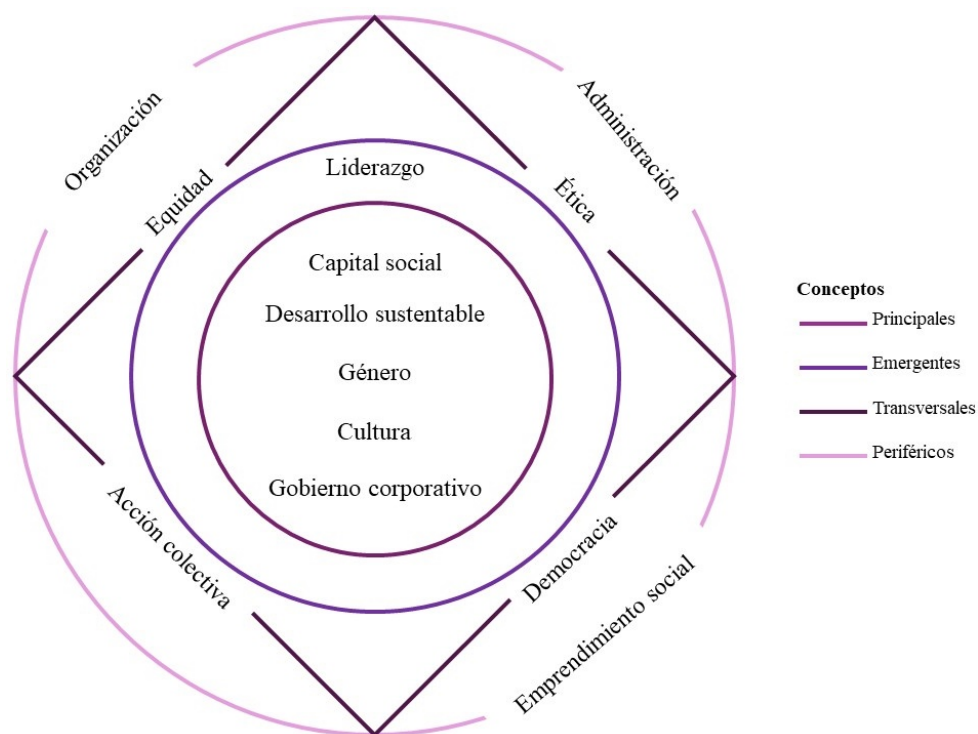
Organización

Administración

Equidad

Liderazgo

Ética

Capital social

Desarrollo sustentable

Género

Cultura

Gobierno corporativo

Acción colectiva

Democracia

Emprendimiento social

Conceptos
Principales
Emergentes
Transversales
Periféricos